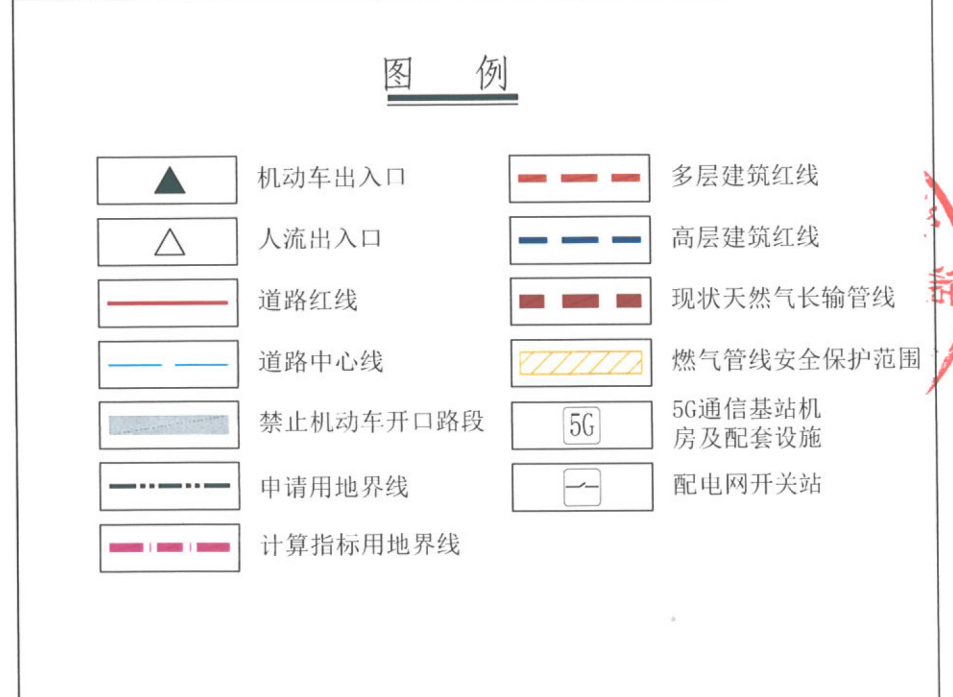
图 例

机动车出入口

人流出入口

道路红线

道路中心线

禁止机动车开口路段

申请用地界线

计算指标用地界线

多层建筑红线

高层建筑红线

现状天然气长输管线

燃气管线安全保护范围

5G

5G通信基站机房及配套设施

配电网开关站